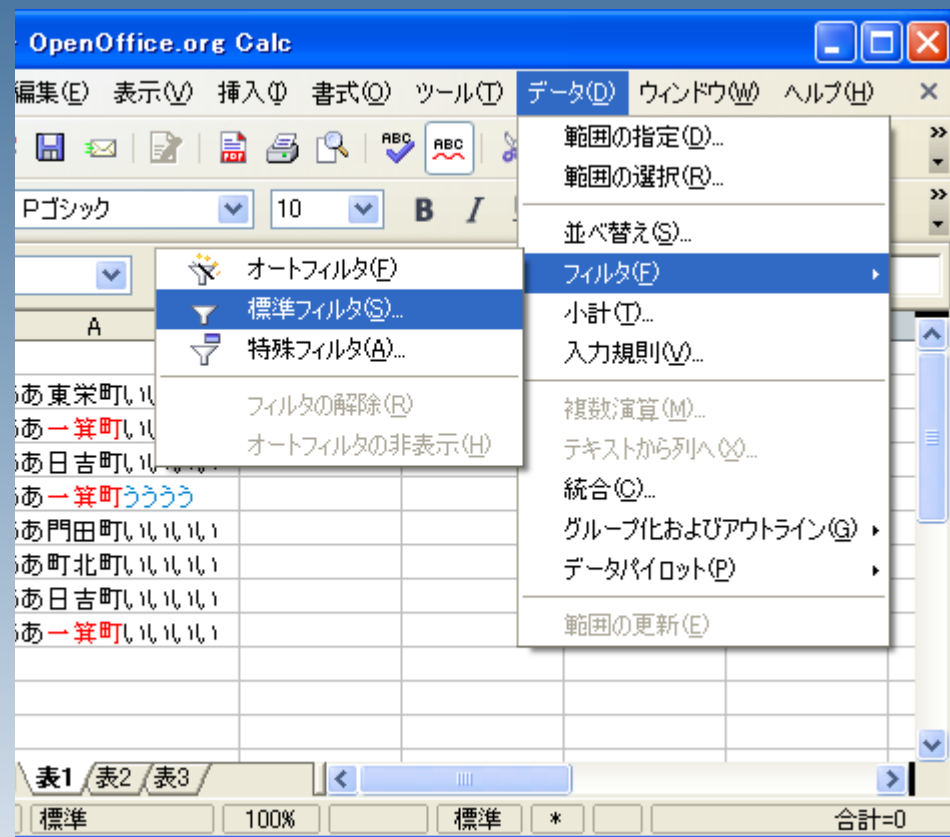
OpenOffice.org Calc

編集(E) 表示(V) 挿入(I) 書式(O) ツール(T) データ(D) ウィンドウ(W) ヘルプ(H)

Pゴシック 10

A

範囲の指定(D)...
範囲の選択(R)...
並べ替え(S)...
フィルタ(F)
小計(T)...
入力規則(V)...
複数演算(M)...
テキストから列へ(X)...
統合(C)...
グループ化およびアウトライン(G)
データパイロット(P)
範囲の更新(E)

オートフィルタ(F)
標準フィルタ(S)...
特殊フィルタ(A)...
フィルタの解除(R)
オートフィルタの非表示(H)

あ東栄町いい
あ一箕町いい
あ日吉町いい
あ一箕町ううううう
あ門田町いいいいい
あ町北町いいいいい
あ日吉町いいいいい
あ一箕町いいいいい

表1 表2 表3

標準 100% 標準 * 合計=0